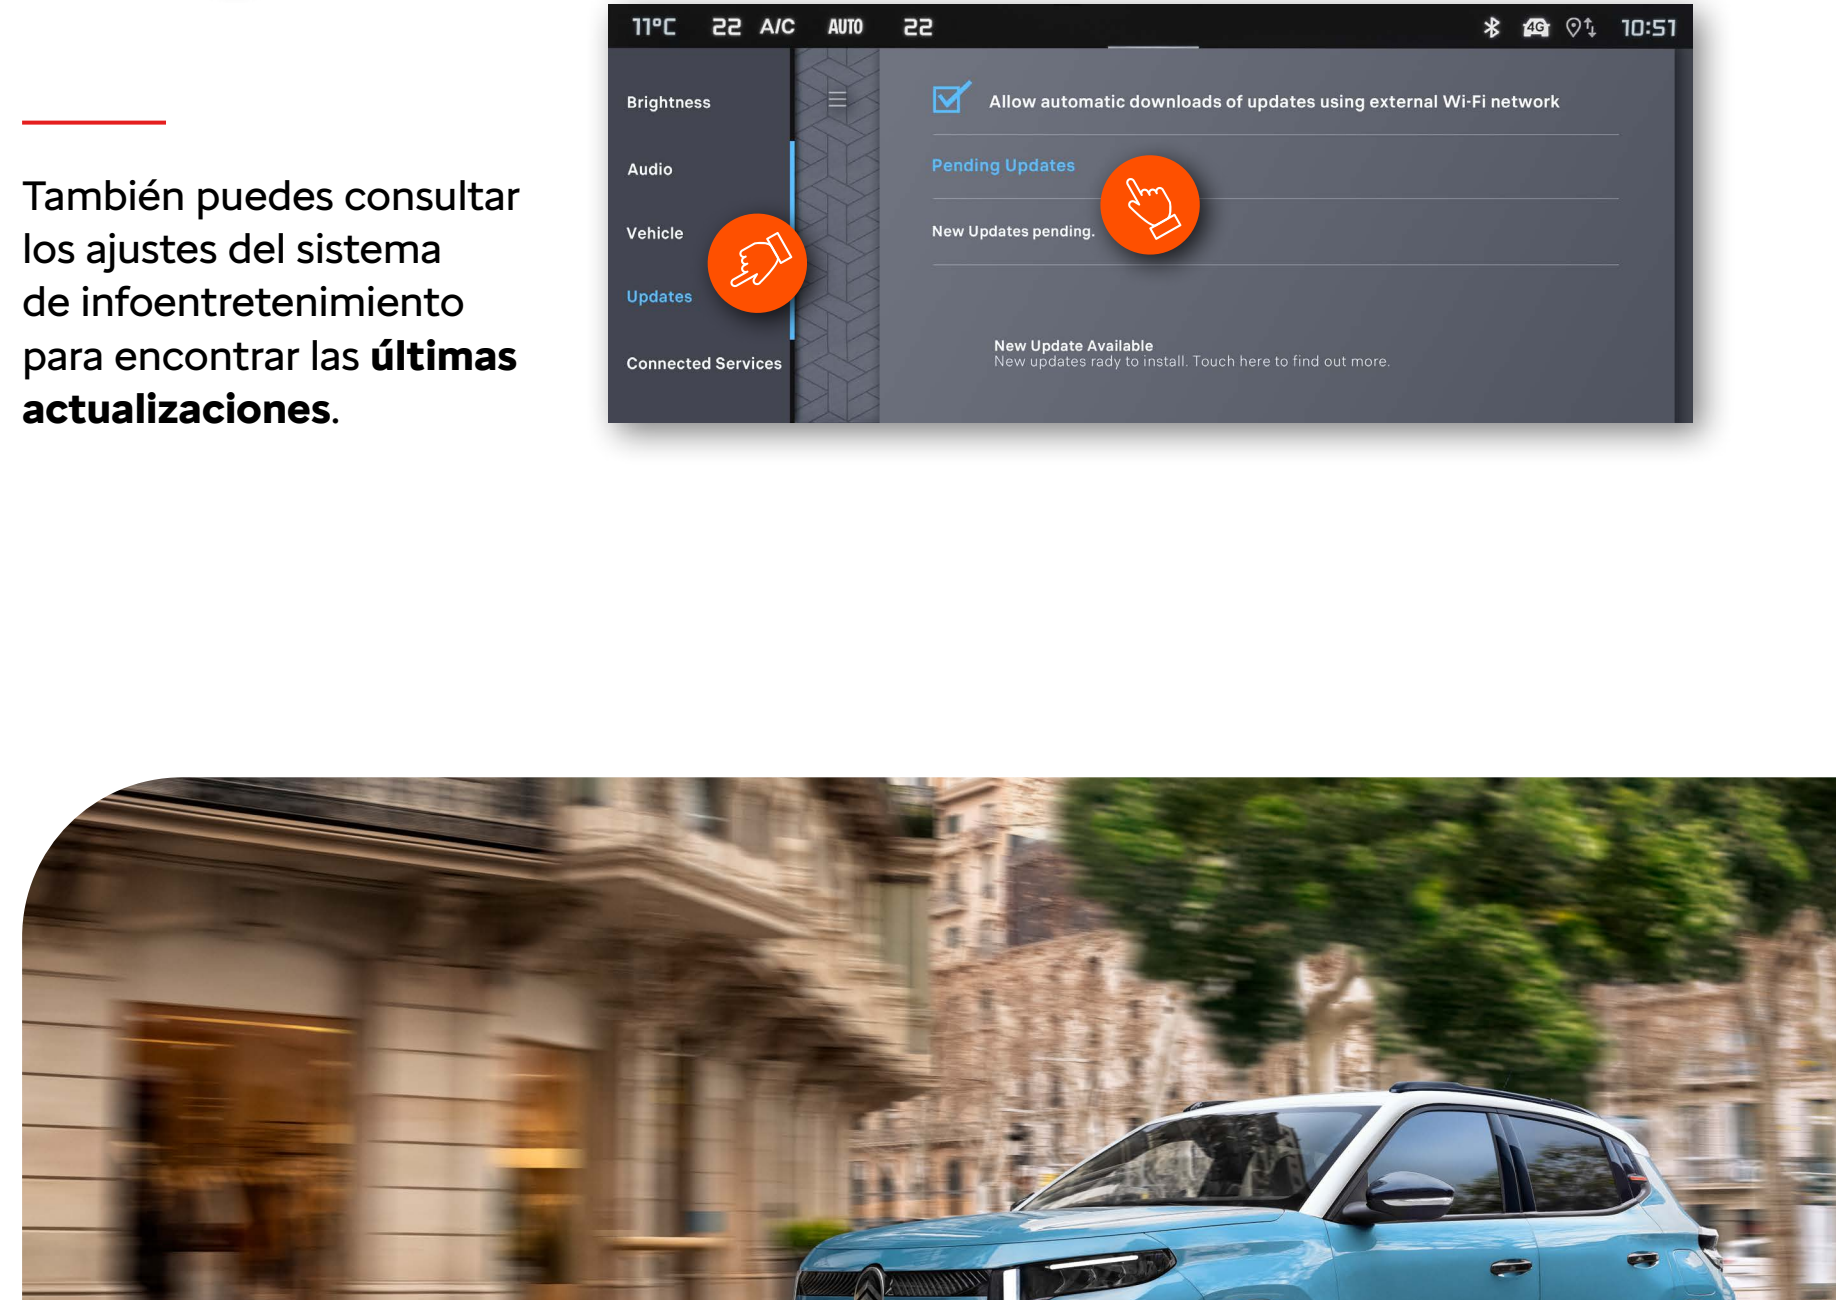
También puedes consultar los ajustes del sistema de infoentretenimiento para encontrar las **últimas actualizaciones**.

11°C 22 A/C AUTO 22 4G 10:51

Brightness

Audio

Vehicle

Updates

Connected Services

Allow automatic downloads of updates using external Wi-Fi network

Pending Updates

New Updates pending.

New Update Available
New updates rady to install. Touch here to find out more.